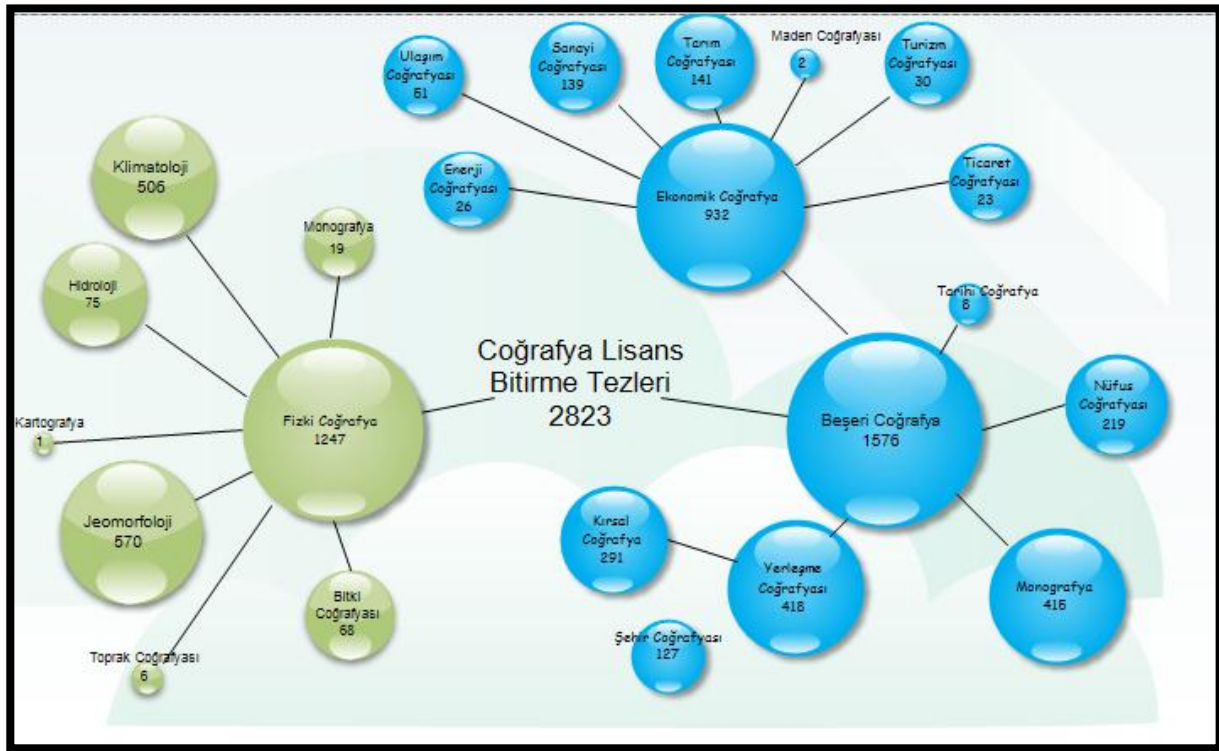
Ulaşım Coğrafyası 51

Sanayi Coğrafyası 139

Tarım Coğrafyası 141

Maden Coğrafyası 2

Turizm Coğrafyası 30

Enerji Coğrafyası 26

Ekonomik Coğrafya 932

Ticaret Coğrafyası 23

Klimatoloji 506

Monografya 19

Hidroloji 75

Tarihi Coğrafya 8

Coğrafya Lisans Bitirme Tezleri 2823

Nüfus Coğrafyası 219

Kartografya 1

Fizki Coğrafya 1247

Beşeri Coğrafya 1576

Jeomorfoloji 570

Kırsal Coğrafya 291

Yerleşme Coğrafyası 418

Monografya 416

Bitki Coğrafyası 68

Şehir Coğrafyası 127

Toprak Coğrafyası 6